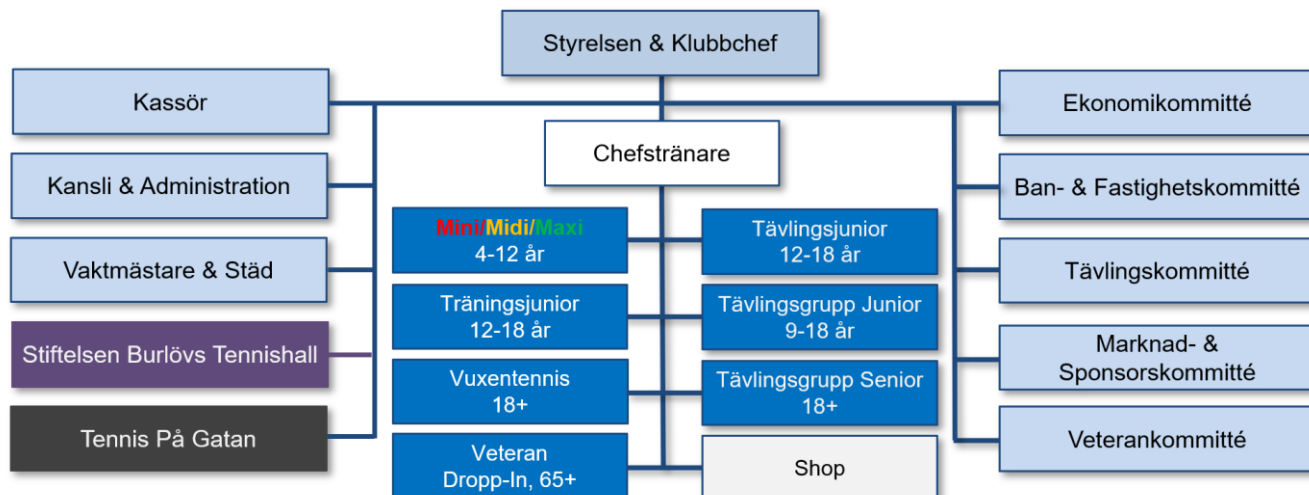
Styrelsen & Klubbchef

Kassör

Kansli & Administration

Vaktmästare & Städ

Stiftelsen Burlövs Tennishall

Tennis På Gatan

Chefstränare

Mini/Midi/Maxi
4-12 år

Träningsjunior
12-18 år

Vuxentennis
18+

Veteran
Dropp-In, 65+

Tävlingsjunior
12-18 år

Tävlingsgrupp Junior
9-18 år

Tävlingsgrupp Senior
18+

Shop

Ekonomikommitté

Ban- & Fastighetskommitté

Tävlingskommitté

Marknad- & Sponsorskommitté

Veterankommitté